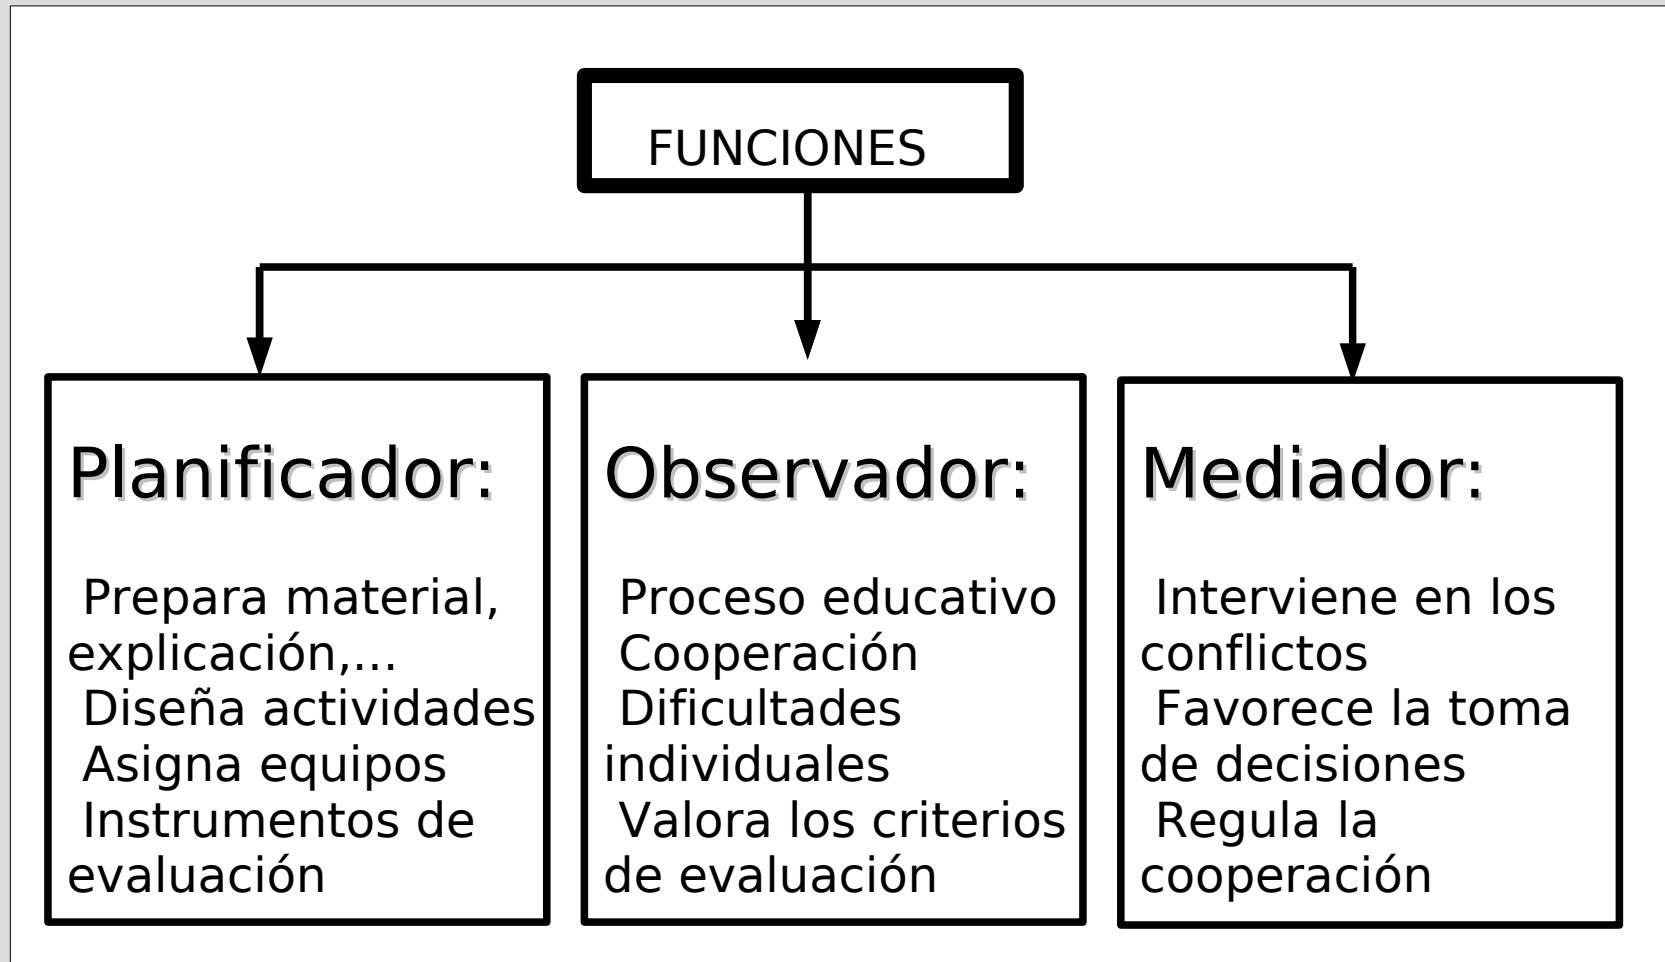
FUNCIONES

Planificador:

Prepara material, explicación,...
Diseña actividades
Asigna equipos
Instrumentos de evaluación

Observador:

Proceso educativo
Cooperación
Dificultades individuales
Valora los criterios de evaluación

Mediador:

Interviene en los conflictos
Favorece la toma de decisiones
Regula la cooperación